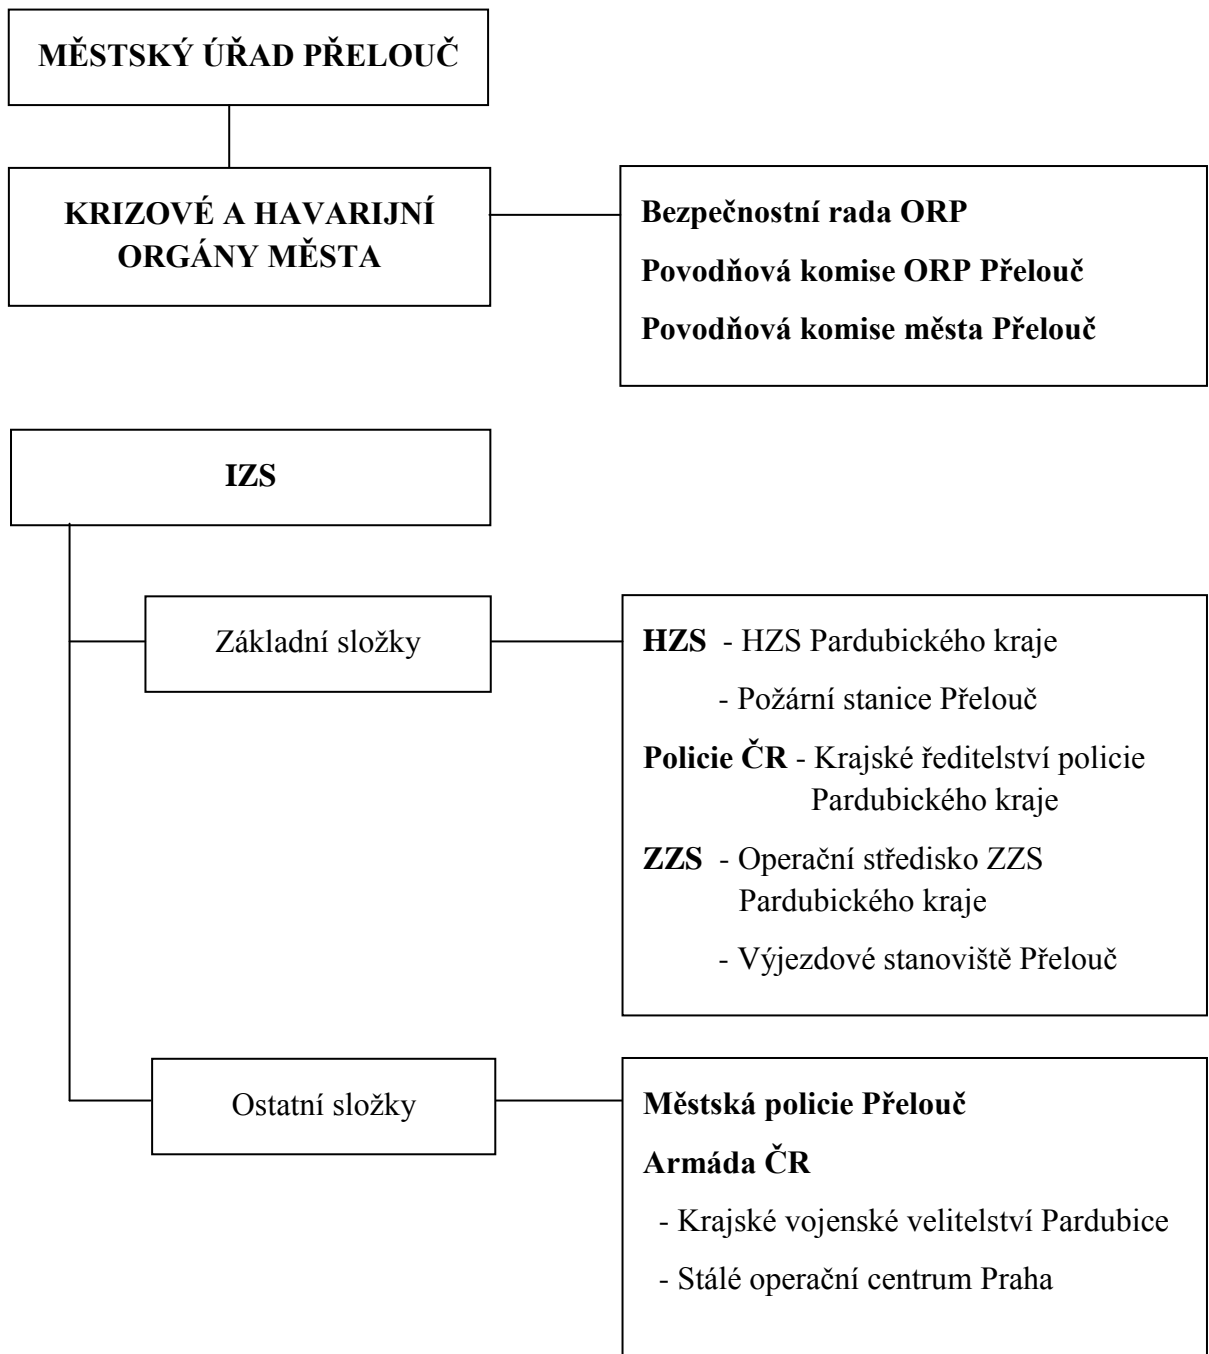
MĚSTSKÝ ÚŘAD PŘELOUČ

KRIZOVÉ A HAVARIJNÍ ORGÁNY MĚSTA

Bezpečnostní rada ORP

Povodňová komise ORP Přelouč

Povodňová komise města Přelouč

IZS

Základní složky

HZS - HZS Pardubického kraje

- Požární stanice Přelouč

Policie ČR - Krajské ředitelství policie Pardubického kraje

ZZS - Operační středisko ZZS Pardubického kraje

- Výjezdové stanoviště Přelouč

Ostatní složky

Městská policie Přelouč

Armáda ČR

- Krajské vojenské velitelství Pardubice

- Stálé operační centrum Praha